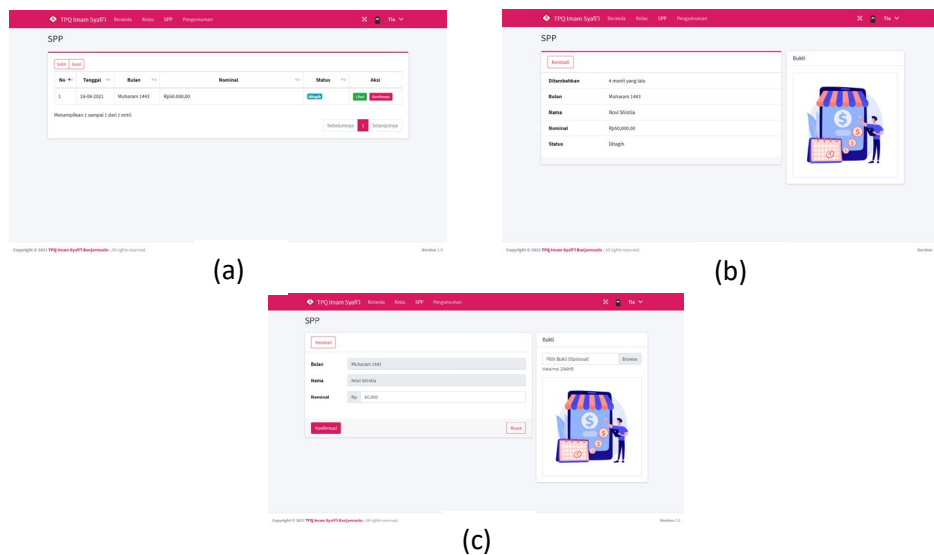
TPQ Imam Syafi'i Beranda Kelas SPP Pengumuman Tia

SPP

Salin Excel

| No | Tanggal | Bulan | Nominal | Status | Aksi |
|---|---|---|---|---|---|
| 1 | 18-08-2021 | Muharam 1443 | Rp50.000,00 | Ditagih | Lihat Konfirmasi |

Menampilkan 1 sampai 1 dari 1 entri

Sebelumnya 1 Selanjutnya

Copyright © 2021 TPQ Imam Syafi'i Banjarmasin . All rights reserved.

Version 1.0

(a)

TPQ Imam Syafi'i Beranda Kelas SPP Pengumuman Tia

SPP

Kembali

| Ditambahkan | 4 menit yang lalu |
|---|---|
| Bulan | Muharam 1443 |
| Nama | Novi Shintia |
| Nominal | Rp50.000,00 |
| Status | Ditagih |

Bukti

Copyright © 2021 TPQ Imam Syafi'i Banjarmasin . All rights reserved.

Version

(b)

TPQ Imam Syafi'i Beranda Kelas SPP Pengumuman Tia

SPP

Kembali

Bulan Muharam 1443

Nama Novi Shintia

Nominal Rp 50.000

Konfirmasi Reset

Bukti

Pilih Bukti (Opsional) Browse

Maksimal 2048KB

Copyright © 2021 TPQ Imam Syafi'i Banjarmasin . All rights reserved.

Version 1.0

(c)